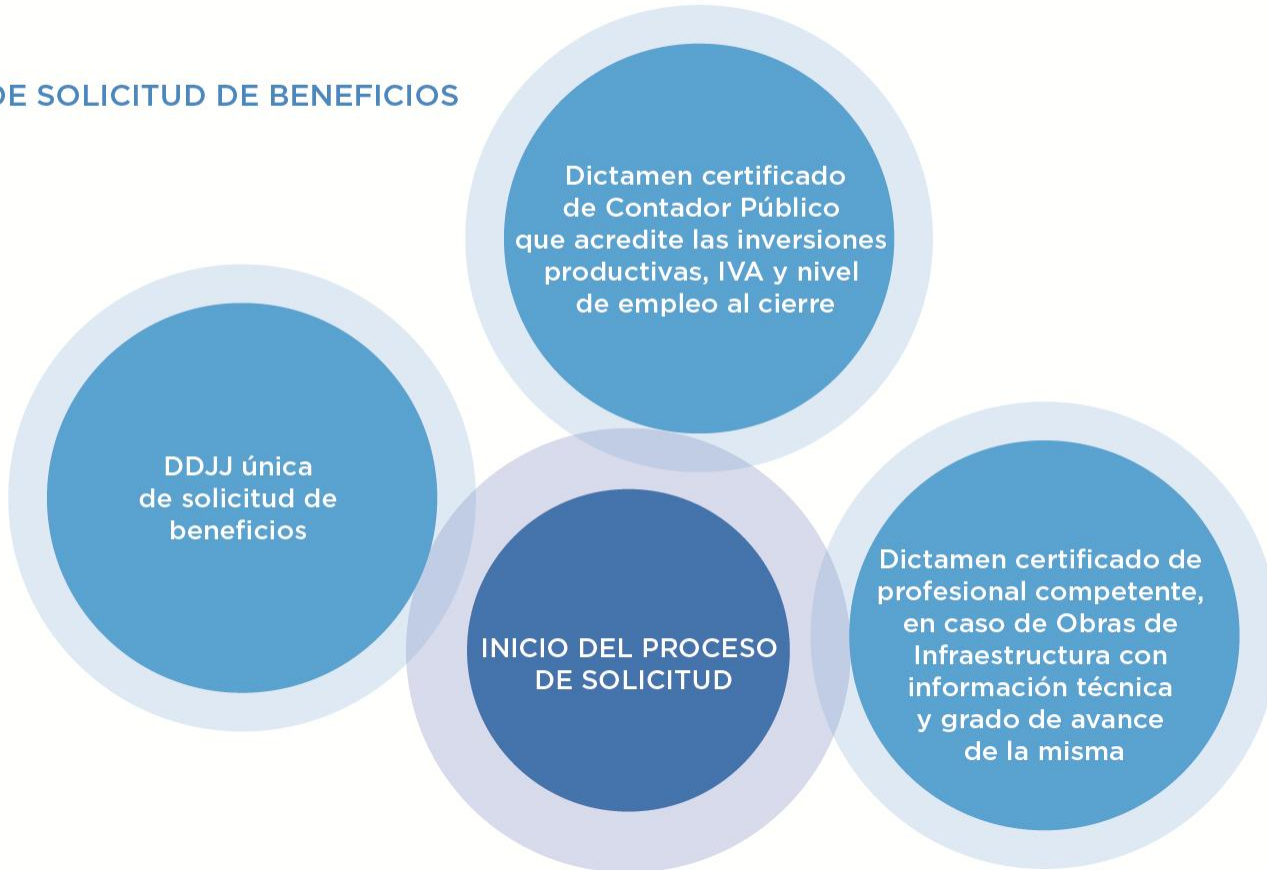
DE SOLICITUD DE BENEFICIOS

Dictamen certificado de Contador Público que acredite las inversiones productivas, IVA y nivel de empleo al cierre

DDJJ única de solicitud de beneficios

INICIO DEL PROCESO DE SOLICITUD

Dictamen certificado de profesional competente, en caso de Obras de Infraestructura con información técnica y grado de avance de la misma